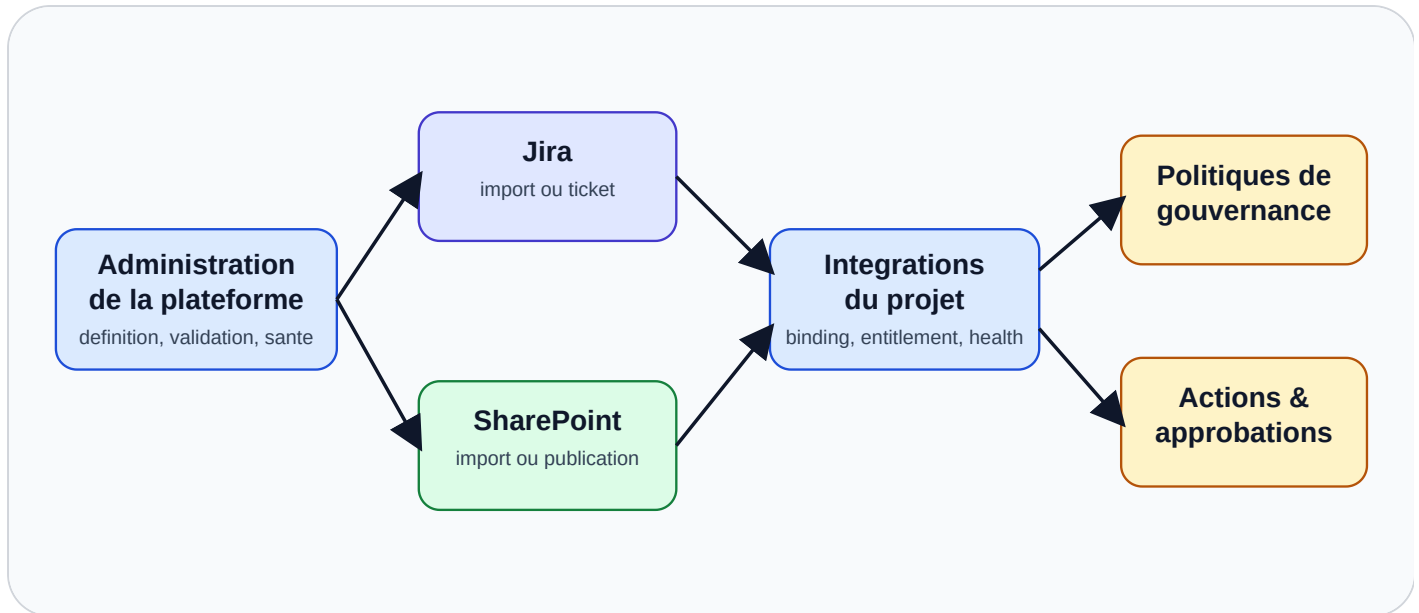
Administration de la plateforme
definition, validation, sante

Jira
import ou ticket

SharePoint
import ou publication

Integrations du projet
binding, entitlement, health

Politiques de gouvernance

Actions & approbations